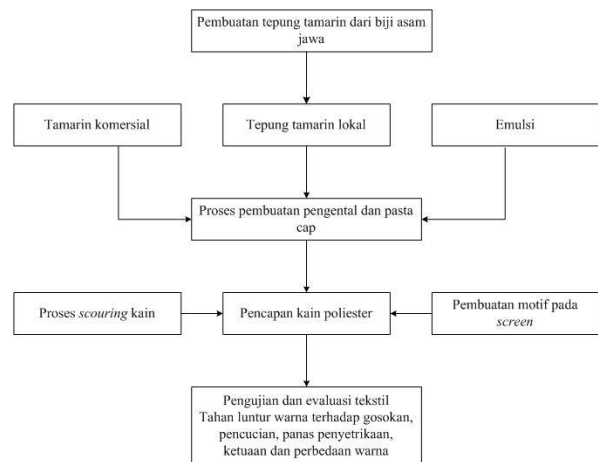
Pembuatan tepung tamarin dari biji asam jawa

Tamarin komersial

Tepung tamarin lokal

Emulsi

Proses pembuatan pengental dan pasta cap

Proses *scouring* kain

Pencapan kain poliester

Pembuatan motif pada *screen*

Pengujian dan evaluasi tekstil
Tahan luntur warna terhadap gosokan, pencucian, panas penyetrikaan, ketuaan dan perbedaan warna